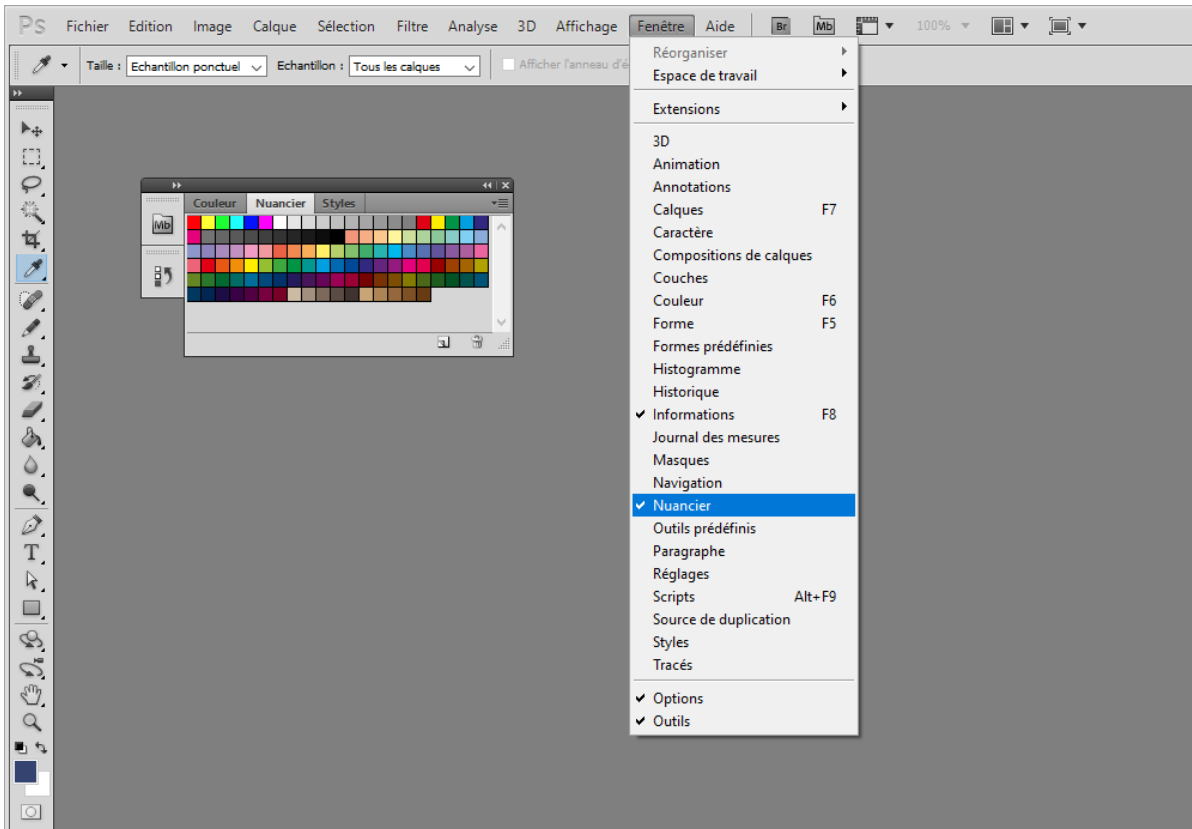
Ps Fichier Edition Image Calque Sélection Filtre Analyse 3D Affichage Fenêtre Aide Br Mb 100%

Taille : Echantillon ponctuel Echantillon : Tous les calques Afficher l'anneau d'é

Couleur Nuancier Styles

Mb

Réorganiser
Espace de travail

Extensions

3D
Animation
Annotations
Calques F7
Caractère
Compositions de calques
Couches
Couleur F6
Forme F5
Formes prédéfinies
Histogramme
Historique
✔ Informations F8
Journal des mesures
Masques
Navigation
✔ Nuancier
Outils prédéfinis
Paragraphe
Réglages
Scripts Alt+F9
Source de duplication
Styles
Tracés

✔ Options
✔ Outils